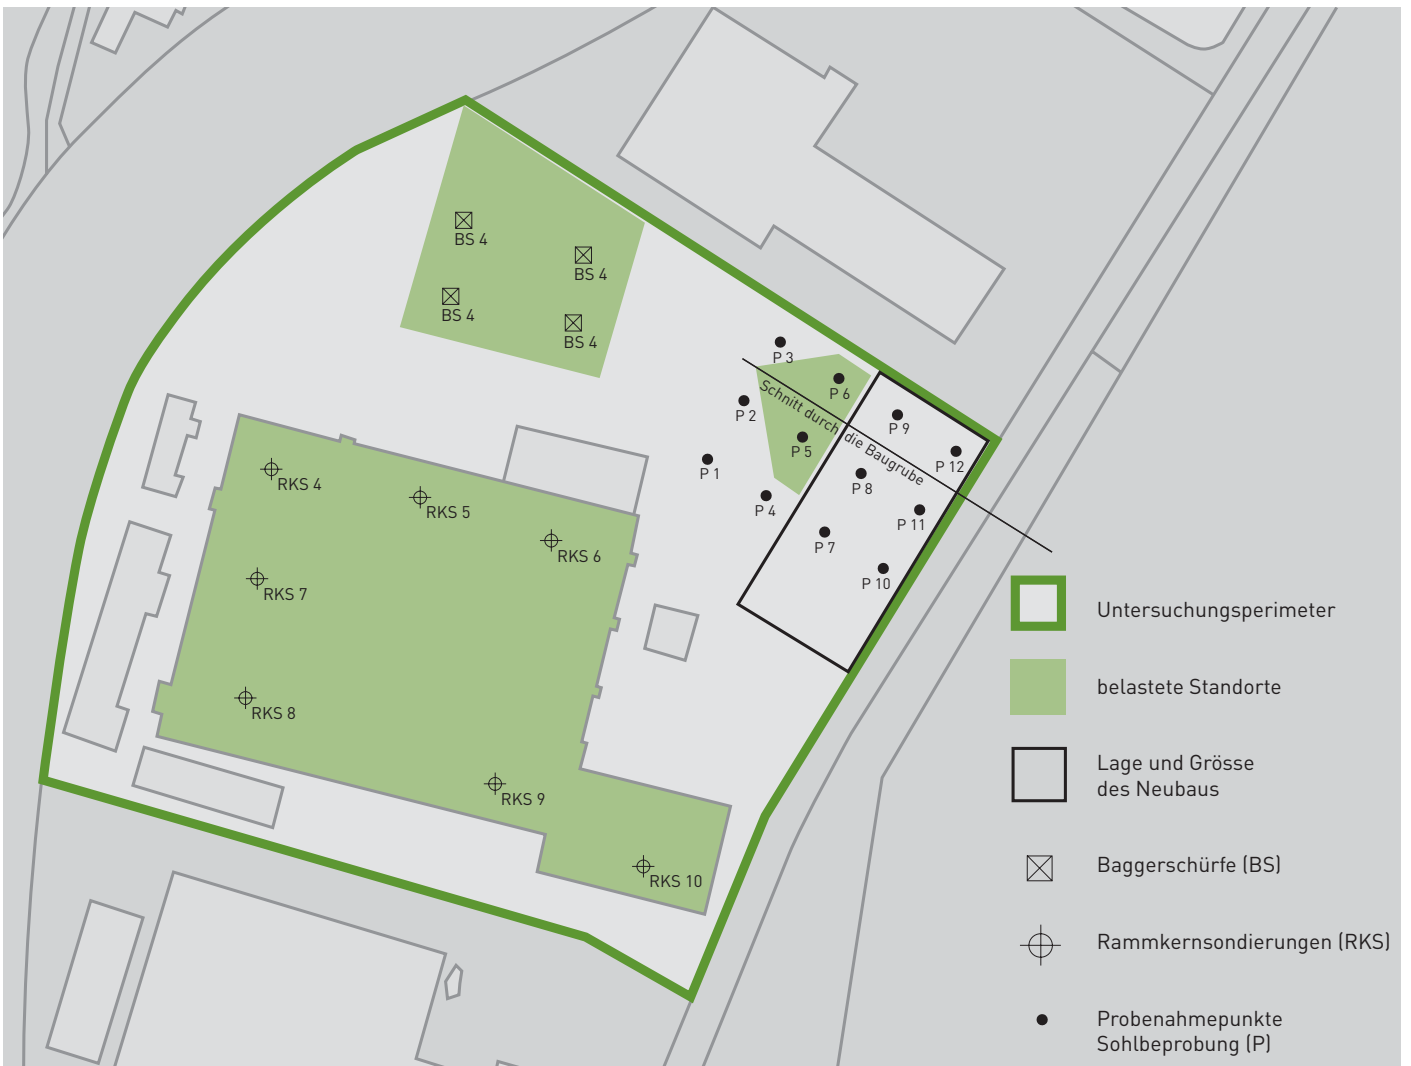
BS 4
BS 4
BS 4
BS 4

P 3
P 6
P 2
P 9
P 5
P 1
P 12
P 8
P 4
P 11
P 7
P 10

Schnitt durch die Baugrube

RKS 4
RKS 5
RKS 6
RKS 7
RKS 8
RKS 9
RKS 10

Untersuchungsperimeter

belastete Standorte

Lage und Grösse des Neubaus

Baggerschürfe (BS)

Rammkernsondierungen (RKS)

Probenahmepunkte Sohlbeprobung (P)